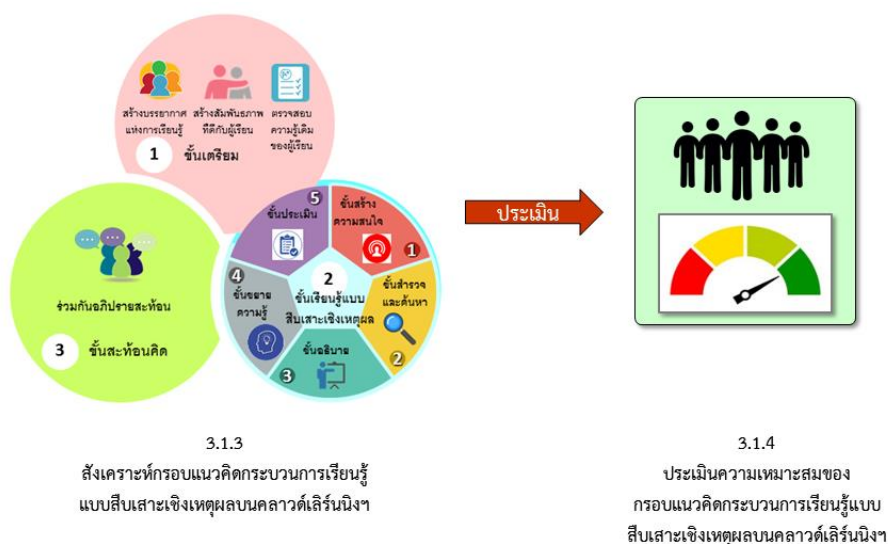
สร้างบรรยากาศแห่งการเรียนรู้

สร้างสัมพันธภาพที่ดีกับผู้เรียน

ตรวจสอบความรู้เดิมของผู้เรียน

1 ขั้นเตรียม

ร่วมกันอภิปรายสะท้อน

3 ขั้นสะท้อนคิด

5 ขั้นประเมิน

ขั้นสร้างความสนใจ 1

ขั้นสำรวจและค้นหา 2

ขั้นอธิบาย 3

4 ขั้นขยายความรู้

2 ขั้นเรียนรู้แบบสืบเสาะเชิงเหตุผล

ประเมิน

3.1.3
สังเคราะห์กรอบแนวคิดกระบวนการเรียนรู้แบบสืบเสาะเชิงเหตุผลบนคลาวด์เลิร์นนิงฯ

3.1.4
ประเมินความเหมาะสมของกรอบแนวคิดกระบวนการเรียนรู้แบบสืบเสาะเชิงเหตุผลบนคลาวด์เลิร์นนิงฯ